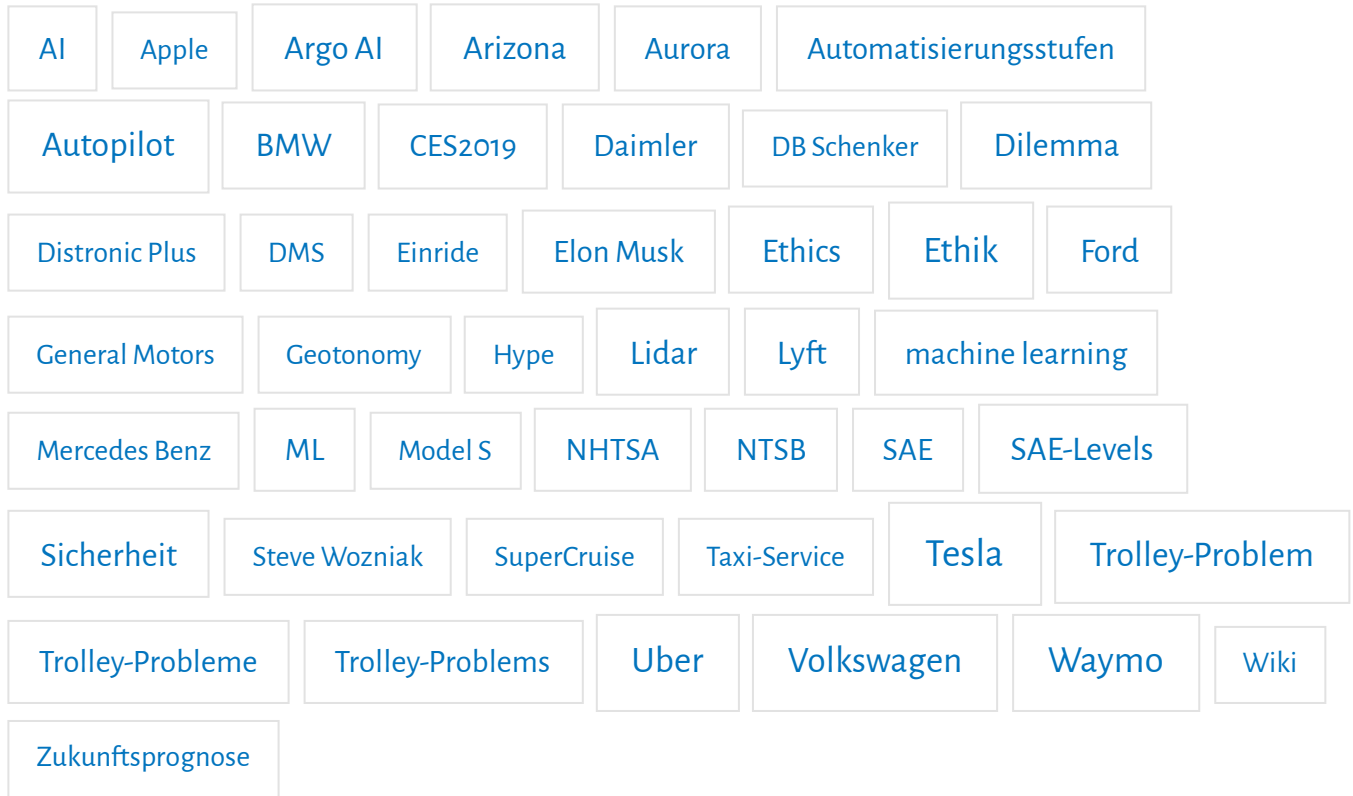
AI Apple Argo AI Arizona Aurora Automatisierungsstufen
Autopilot BMW CES2019 Daimler DB Schenker Dilemma
Distronic Plus DMS Einride Elon Musk Ethics Ethik Ford
General Motors Geotonomy Hype Lidar Lyft machine learning
Mercedes Benz ML Model S NHTSA NTSB SAE SAE-Levels
Sicherheit Steve Wozniak SuperCruise Taxi-Service Tesla Trolley-Problem
Trolley-Probleme Trolley-Problems Uber Volkswagen Waymo Wiki
Zukunftsprognose